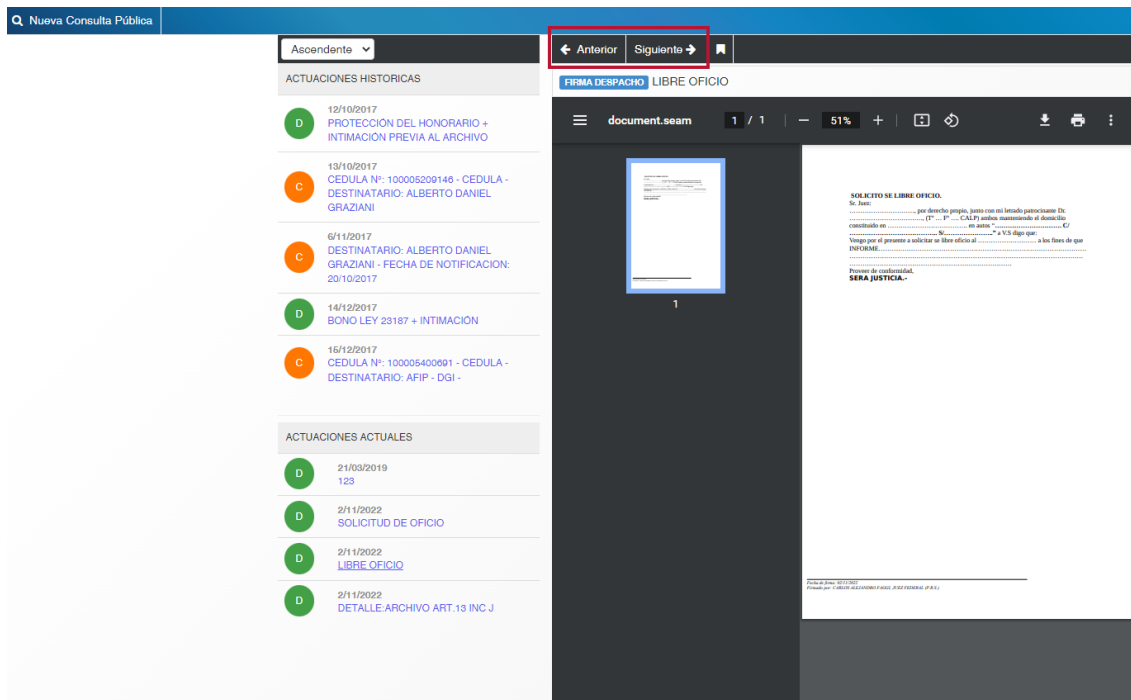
Nueva Consulta Pública

Ascendente

ACTUACIONES HISTORICAS

D
12/10/2017
PROTECCIÓN DEL HONORARIO + INTIMACIÓN PREVIA AL ARCHIVO

C
13/10/2017
CEDULA Nº: 100005209146 - CEDULA - DESTINATARIO: ALBERTO DANIEL GRAZIANI

C
6/11/2017
DESTINATARIO: ALBERTO DANIEL GRAZIANI - FECHA DE NOTIFICACION: 20/10/2017

D
14/12/2017
BONO LEY 23187 + INTIMACIÓN

C
15/12/2017
CEDULA Nº: 100005400691 - CEDULA - DESTINATARIO: AFIP - DGI -

ACTUACIONES ACTUALES

D
21/03/2019
123

D
2/11/2022
SOLICITUD DE OFICIO

D
2/11/2022
LIBRE OFICIO

D
2/11/2022
DETALLE:ARCHIVO ART.13 INC J

Anterior Siguiente

FIRMA DESPACHO LIBRE OFICIO

document.seam 1 / 1 51%

1

SOLICITO SE LIBRE OFICIO.
Sr. Juez:
.................................. por derecho propio, junto con mi letrado patrocinante Dr. ..................................., (Tº .... Fº ..... CALP) ambos manteniendo el domicilio constituido en ................................ en autos "............................. C/ ...................................... S/........................" a V.S digo que:
Vengo por el presente a solicitar se libre oficio al ............................ a los fines de que INFORME.......................................................................................................
...........................................................................................................
Proveer de conformidad,
SERA JUSTICIA.-

Fecha de firma: 02/11/2022
Firmado por: CARLOS ALEJANDRO VALLE, JUEZ FEDERAL (P.S.E.)